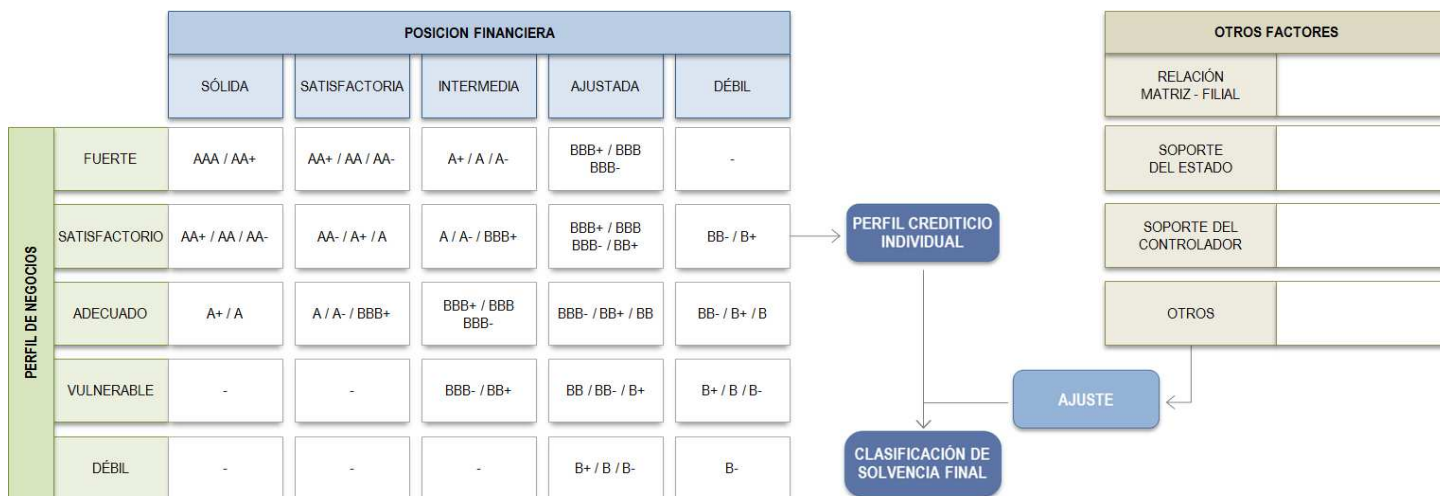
POSICION FINANCIERA

| PERFIL DE NEGOCIOS | SÓLIDA | SATISFACTORIA | INTERMEDIA | AJUSTADA | DÉBIL |
|---|---|---|---|---|---|
| FUERTE | AAA / AA+ | AA+ / AA / AA- | A+ / A / A- | BBB+ / BBB BBB- | - |
| SATISFACTORIO | AA+ / AA / AA- | AA- / A+ / A | A / A- / BBB+ | BBB+ / BBB BBB- / BB+ | BB- / B+ |
| ADECUADO | A+ / A | A / A- / BBB+ | BBB+ / BBB BBB- | BBB- / BB+ / BB | BB- / B+ / B |
| VULNERABLE | - | - | BBB- / BB+ | BB / BB- / B+ | B+ / B / B- |
| DÉBIL | - | - | - | B+ / B / B- | B- |

PERFIL CREDITICIO INDIVIDUAL

CLASIFICACIÓN DE SOLVENCIA FINAL

AJUSTE

OTROS FACTORES

| OTROS FACTORES | |
|---|---|
| RELACIÓN MATRIZ - FILIAL | |
| SOPORTE DEL ESTADO | |
| SOPORTE DEL CONTROLADOR | |
| OTROS | |